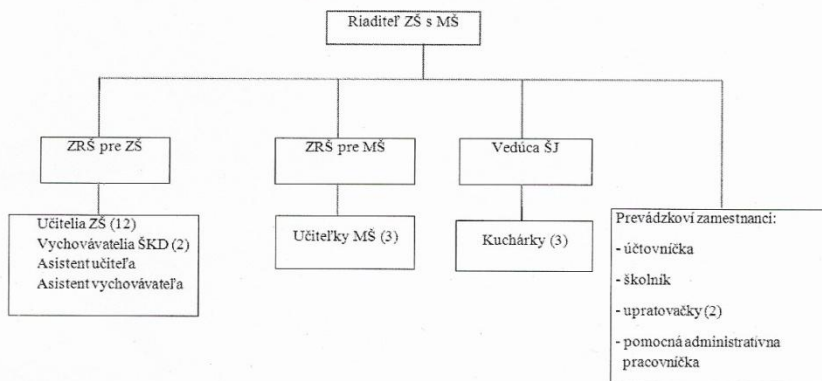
Riaditeľ ZŠ s MŠ

ZRŠ pre ZŠ

ZRŠ pre MŠ

Vedúca ŠJ

Učitelia ZŠ (12)
Vychovávatelia ŠKD (2)
Asistent učiteľa
Asistent vychovávateľa

Učiteľky MŠ (3)

Kuchárky (3)

Prevádzkoví zamestnanci:
- účtovníčka
- školník
- upratovačky (2)
- pomocná administratívna pracovníčka